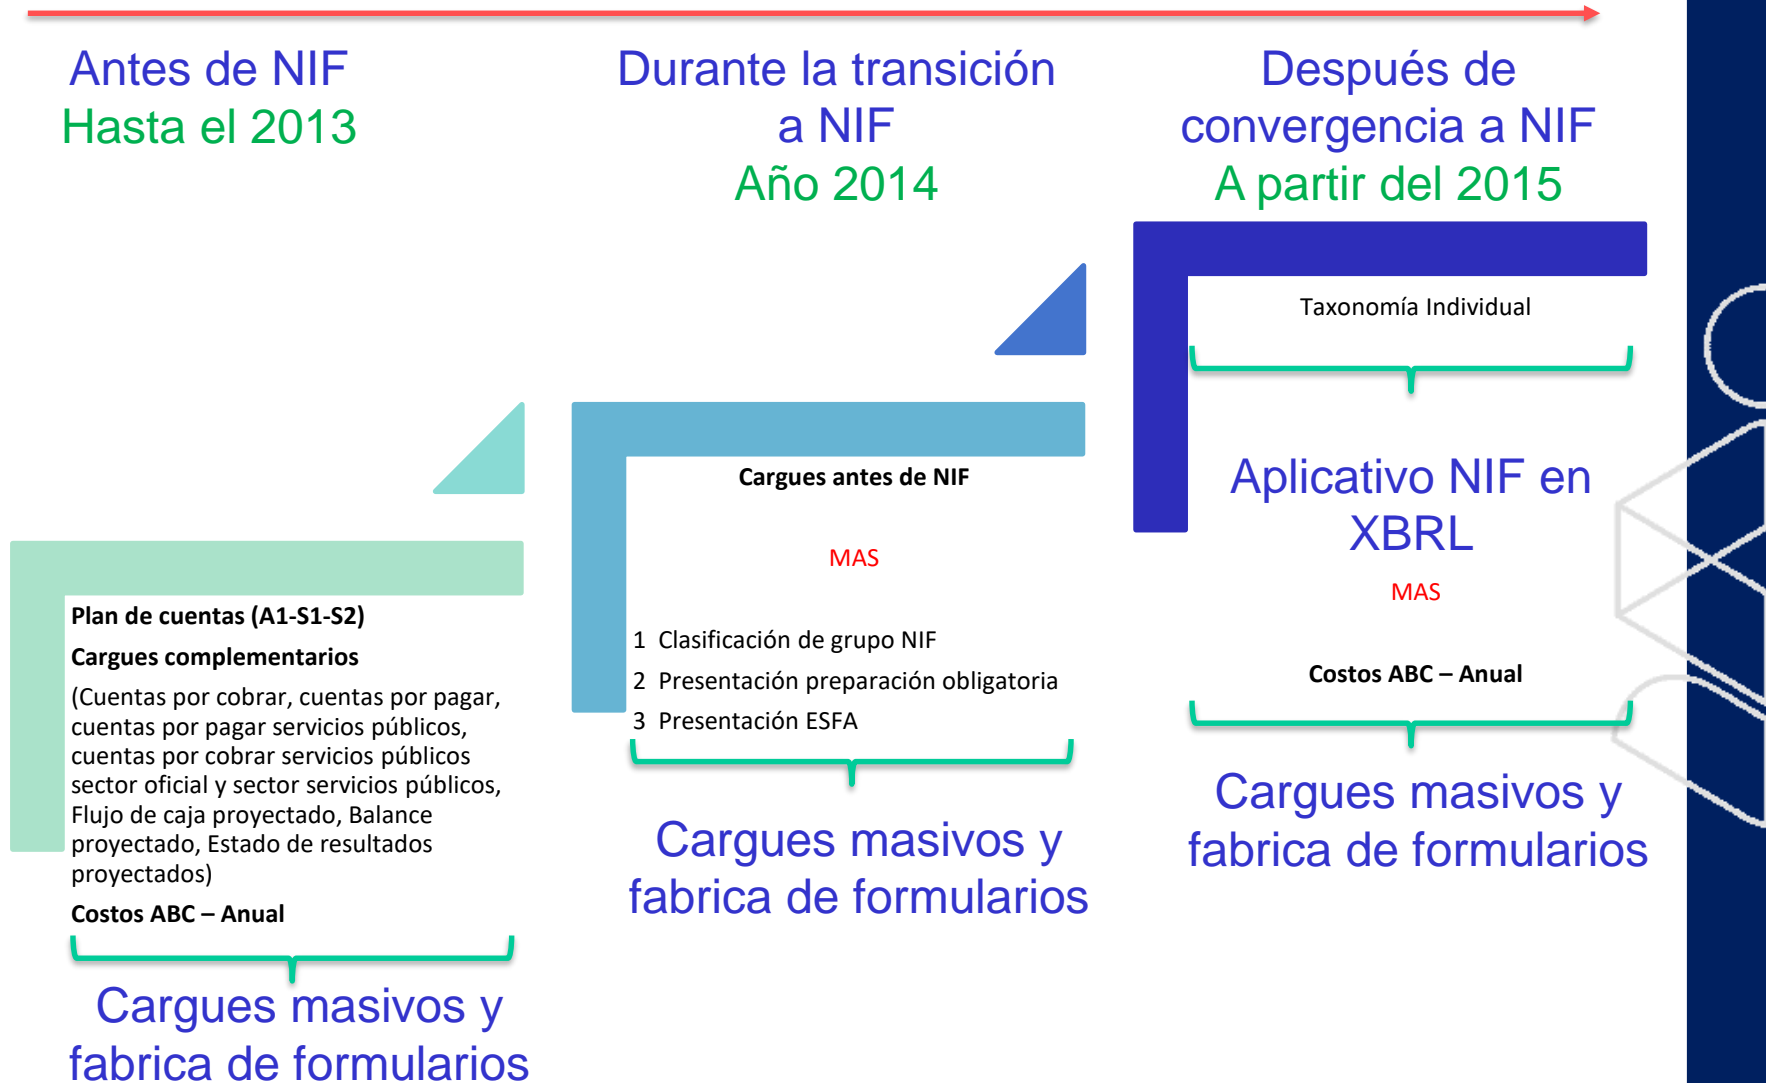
Antes de NIF
Hasta el 2013

Plan de cuentas (A1-S1-S2)

Cargues complementarios

(Cuentas por cobrar, cuentas por pagar, cuentas por pagar servicios públicos, cuentas por cobrar servicios públicos sector oficial y sector servicios públicos, Flujo de caja proyectado, Balance proyectado, Estado de resultados proyectados)

Costos ABC – Anual

Cargues masivos y fabrica de formularios

Durante la transición a NIF
Año 2014

Cargues antes de NIF

MAS

1 Clasificación de grupo NIF
2 Presentación preparación obligatoria
3 Presentación ESFA

Cargues masivos y fabrica de formularios

Después de convergencia a NIF
A partir del 2015

Taxonomía Individual

Aplicativo NIF en XBRL

MAS

Costos ABC – Anual

Cargues masivos y fabrica de formularios